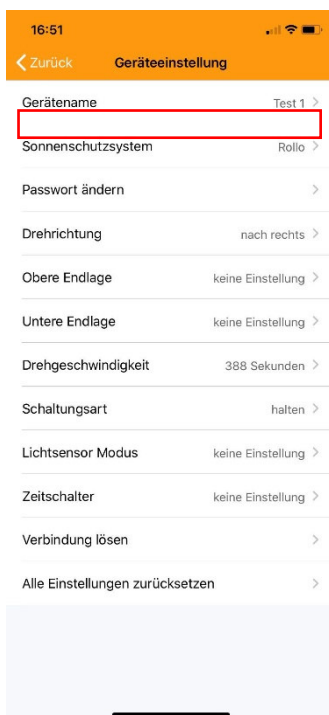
16:51

Zurück Geräteeinstellung

Gerätename Test 1

Sonnenschutzsystem Rollo

Passwort ändern

Drehrichtung nach rechts

Obere Endlage keine Einstellung

Untere Endlage keine Einstellung

Drehgeschwindigkeit 388 Sekunden

Schaltungsart halten

Lichtsensor Modus keine Einstellung

Zeitschalter keine Einstellung

Verbindung lösen

Alle Einstellungen zurücksetzen